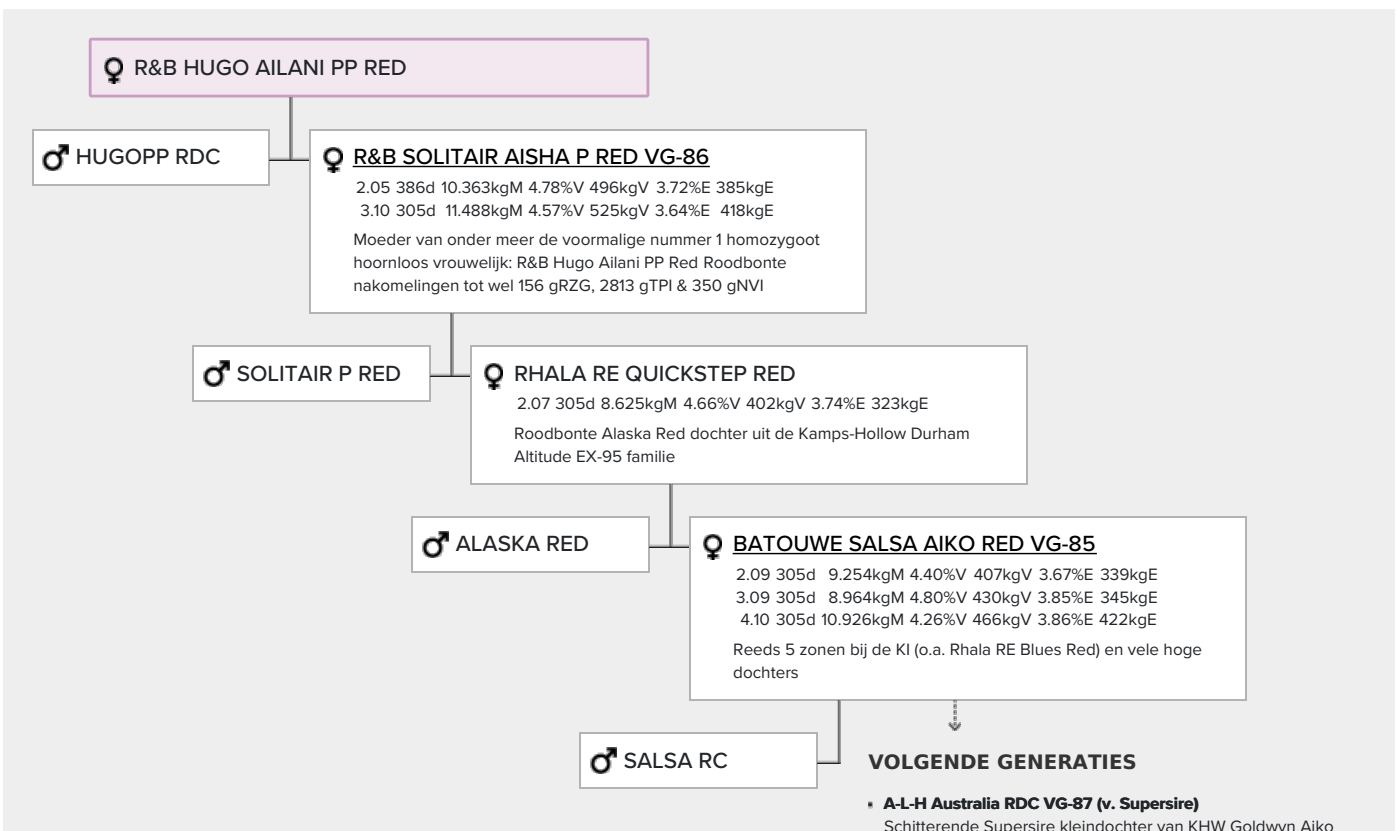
♀ R&B HUGO AILANI PP RED

♂ HUGOPP RDC

♀ R&B SOLITAIR AISHA P RED VG-86

2.05 386d 10.363kgM 4.78%V 496kgV 3.72%E 385kgE
3.10 305d 11.488kgM 4.57%V 525kgV 3.64%E 418kgE

Moeder van onder meer de voormalige nummer 1 homozygoot hoornloos vrouwelijk: R&B Hugo Ailani PP Red Roodbonte nakomelingen tot wel 156 gRZG, 2813 gTPI & 350 gNVI

♂ SOLITAIR P RED

♀ RHALA RE QUICKSTEP RED

2.07 305d 8.625kgM 4.66%V 402kgV 3.74%E 323kgE

Roodbonte Alaska Red dochter uit de Kamps-Hollow Durham Altitude EX-95 familie

♂ ALASKA RED

♀ BATOUWE SALSA AIKO RED VG-85

2.09 305d 9.254kgM 4.40%V 407kgV 3.67%E 339kgE
3.09 305d 8.964kgM 4.80%V 430kgV 3.85%E 345kgE
4.10 305d 10.926kgM 4.26%V 466kgV 3.86%E 422kgE

Reeds 5 zonen bij de KI (o.a. Rhala RE Blues Red) en vele hoge dochters

♂ SALSA RC

VOLGENDE GENERATIES

A-L-H Australia RDC VG-87 (v. Supersire)
Schitterende Supersire kleindochter van KHW Goldwyn Aiko